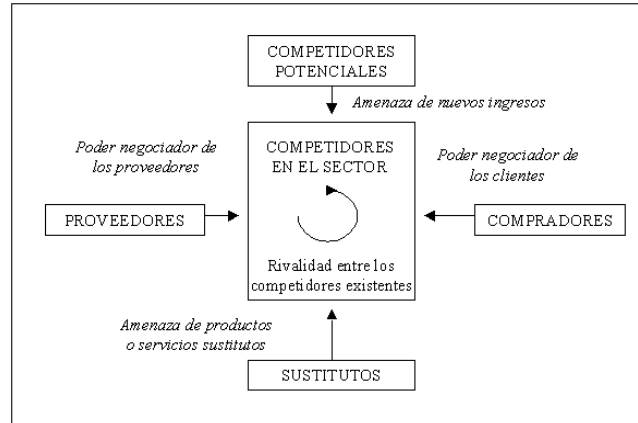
COMPETIDORES POTENCIALES

Amenaza de nuevos ingresos

Poder negociador de los proveedores

COMPETIDORES EN EL SECTOR

Poder negociador de los clientes

PROVEEDORES

COMPRADORES

Rivalidad entre los competidores existentes

Amenaza de productos o servicios sustitutos

SUSTITUTOS